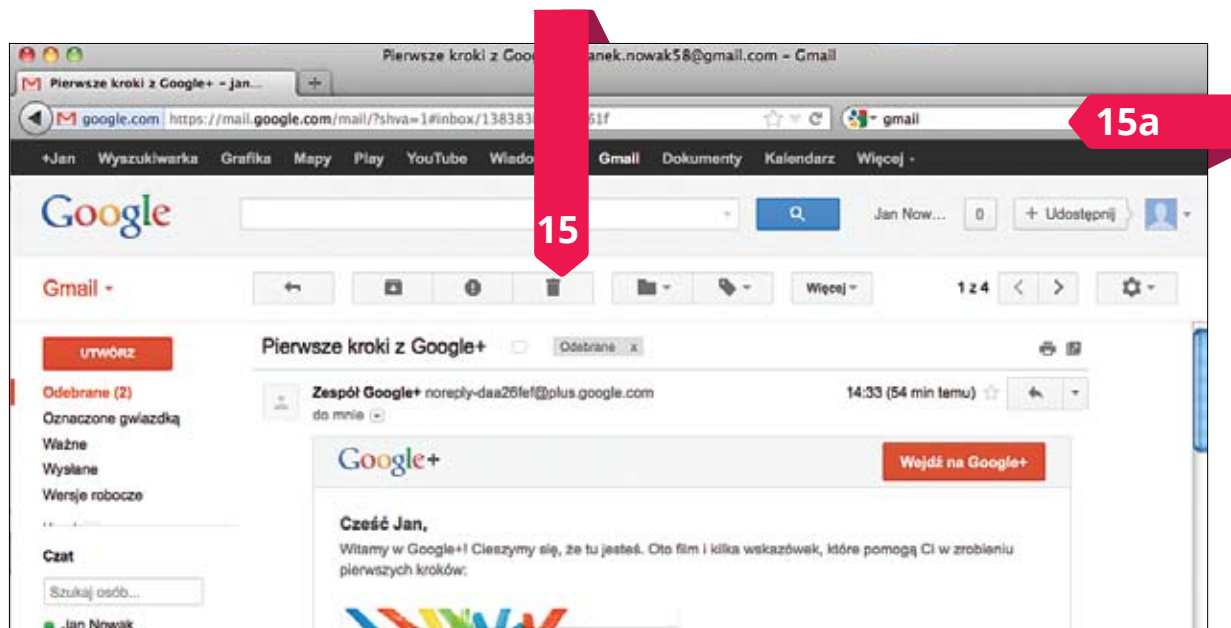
Pierwsze kroki z Goo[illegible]anek.nowak58@gmail.com – Gmail

Pierwsze kroki z Google+ – jan...

google.com https://mail.google.com/mail/?shva=1#inbox/13838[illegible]61f

gmail

15a

+Jan Wyszukiwarka Grafika Mapy Play YouTube Wiado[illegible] Gmail Dokumenty Kalendarz Więcej -

Google

Jan Now... 0 + Udostępnij

15

Gmail -

Więcej -

1 z 4

UTWÓRZ

Odebrane (2)

Oznaczone gwiazdką

Ważne

Wysłane

Wersje robocze

Czat

Szukaj osób...

Jan Nowak

Pierwsze kroki z Google+ Odebrane x

Zespół Google+ noreply-daa26fef@plus.google.com

do mnie

14:33 (54 min temu)

Google+

Wejdź na Google+

Cześć Jan,

Witamy w Google+! Cieszymy się, że tu jesteś. Oto film i kilka wskazówek, które pomogą Ci w zrobieniu pierwszych kroków: